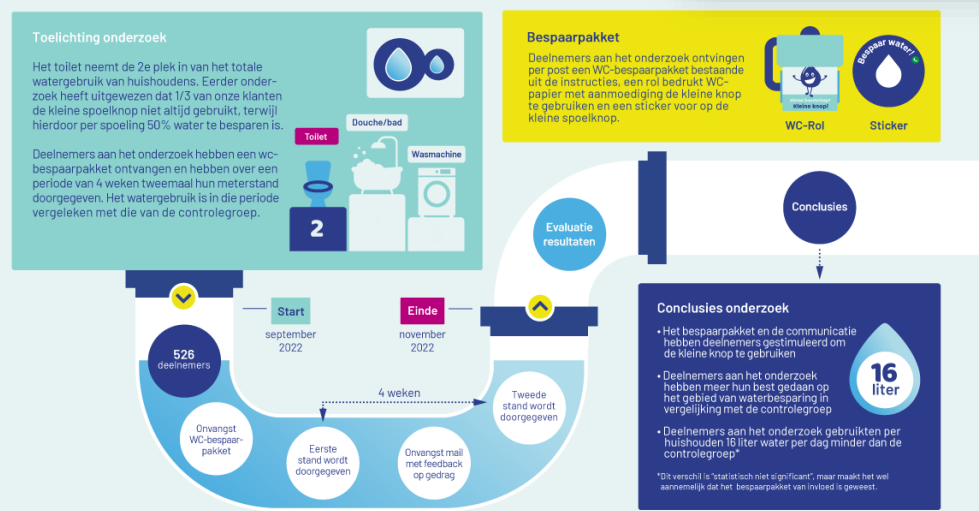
Toelichting onderzoek

Het toilet neemt de 2e plek in van het totale watergebruik van huishoudens. Eerder onderzoek heeft uitgewezen dat 1/3 van onze klanten de kleine spoelknop niet altijd gebruikt, terwijl hierdoor per spoeling 50% water te besparen is.

Deelnemers aan het onderzoek hebben een wc-bespaarpakket ontvangen en hebben over een periode van 4 weken tweemaal hun meterstand doorgegeven. Het watergebruik is in die periode vergeleken met die van de controlegroep.

Toilet

Douche/bad

Wasmachine

2

Bespaarpakket

Deelnemers aan het onderzoek ontvingen per post een WC-bespaarpakket bestaande uit de instructies, een rol bedrukt WC-papier met aanmoediging de kleine knop te gebruiken en een sticker voor op de kleine spoelknop.

kleine knop!

Bespaar water!

WC-Rol

Sticker

Evaluatie resultaten

Conclusies

Start
september 2022

Einde
november 2022

526
deelnemers

4 weken

Onvangst WC-bespaarpakket

Eerste stand wordt doorgegeven

Onvangst mail met feedback op gedrag

Tweede stand wordt doorgegeven

Conclusies onderzoek

• Het bespaarpakket en de communicatie hebben deelnemers gestimuleerd om de kleine knop te gebruiken

• Deelnemers aan het onderzoek hebben meer hun best gedaan op het gebied van waterbesparing in vergelijking met de controlegroep

• Deelnemers aan het onderzoek gebruikten per huishouden 16 liter water per dag minder dan de controlegroep*

16 liter

*Dit verschil is "statistisch niet significant", maar maakt het wel aannemelijk dat het bespaarpakket van invloed is geweest.